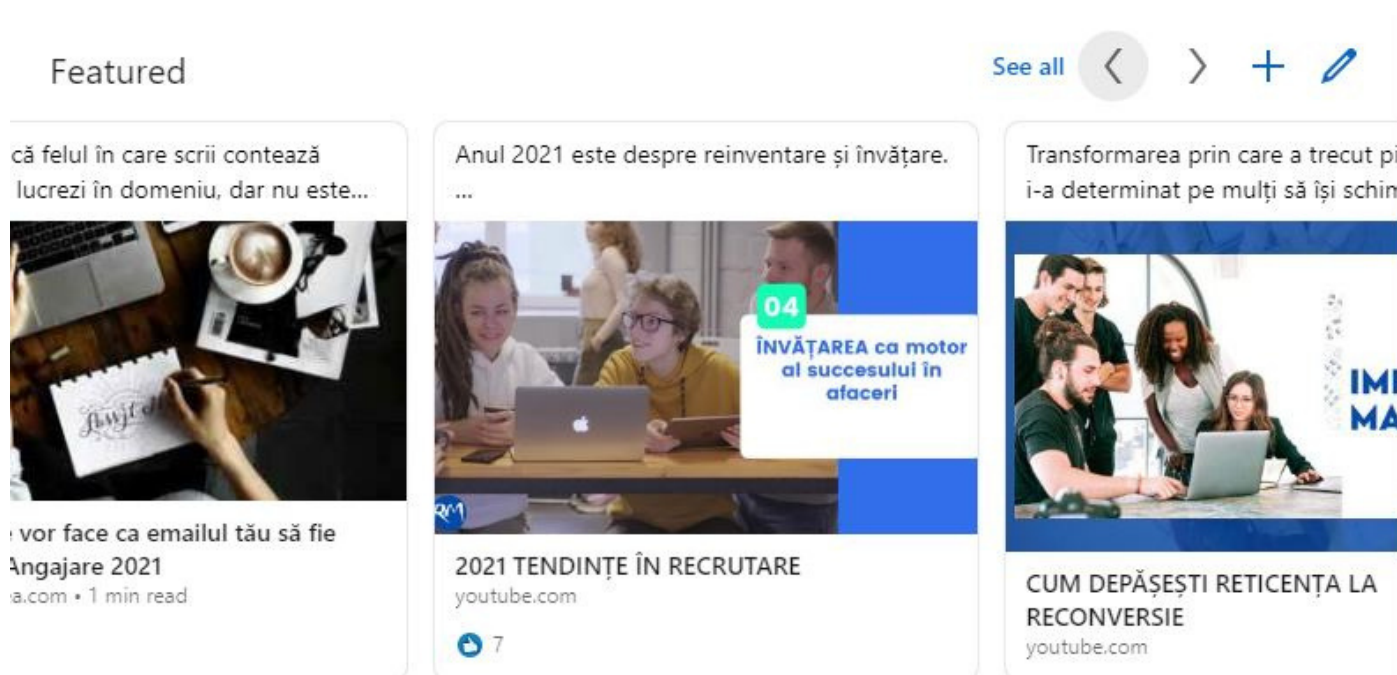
Featured

See all

că felul în care scrii contează
lucrezi în domeniu, dar nu este...

vor face ca emailul tău să fie
Angajare 2021
a.com • 1 min read

Anul 2021 este despre reinventare și învățare.
...

04
ÎNVĂȚAREA ca motor al succesului în afaceri

RM

2021 TENDINȚE ÎN RECRUTARE
youtube.com

7

Transformarea prin care a trecut pi
i-a determinat pe mulți să își schim

IM
MA

CUM DEPĂȘEȘTI RETICENȚA LA RECONVERSIE
youtube.com